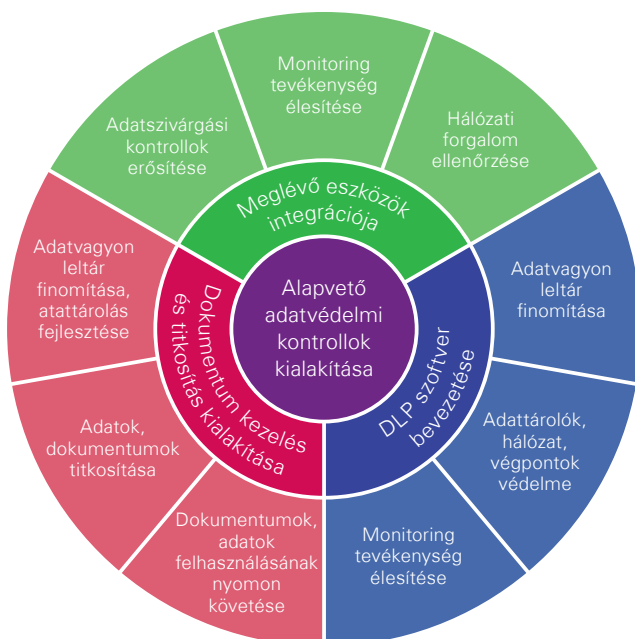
Alapvető adatvédelmi kontrollok kialakítása

Meglévő eszközök integrációja

Adatszivárgási kontrollok erősítése

Monitoring tevékenység élesítése

Hálózati forgalom ellenőrzése

DLP szoftver bevezetése

Adatvagyon leltár finomítása

Adattárolók, hálózat, végpontok védelme

Monitoring tevékenység élesítése

Dokumentum kezelés és titkosítás kialakítása

Dokumentumok, adatok felhasználásának nyomon követése

Adatok, dokumentumok titkosítása

Adatvagyon leltár finomítása, atattárolás fejlesztése